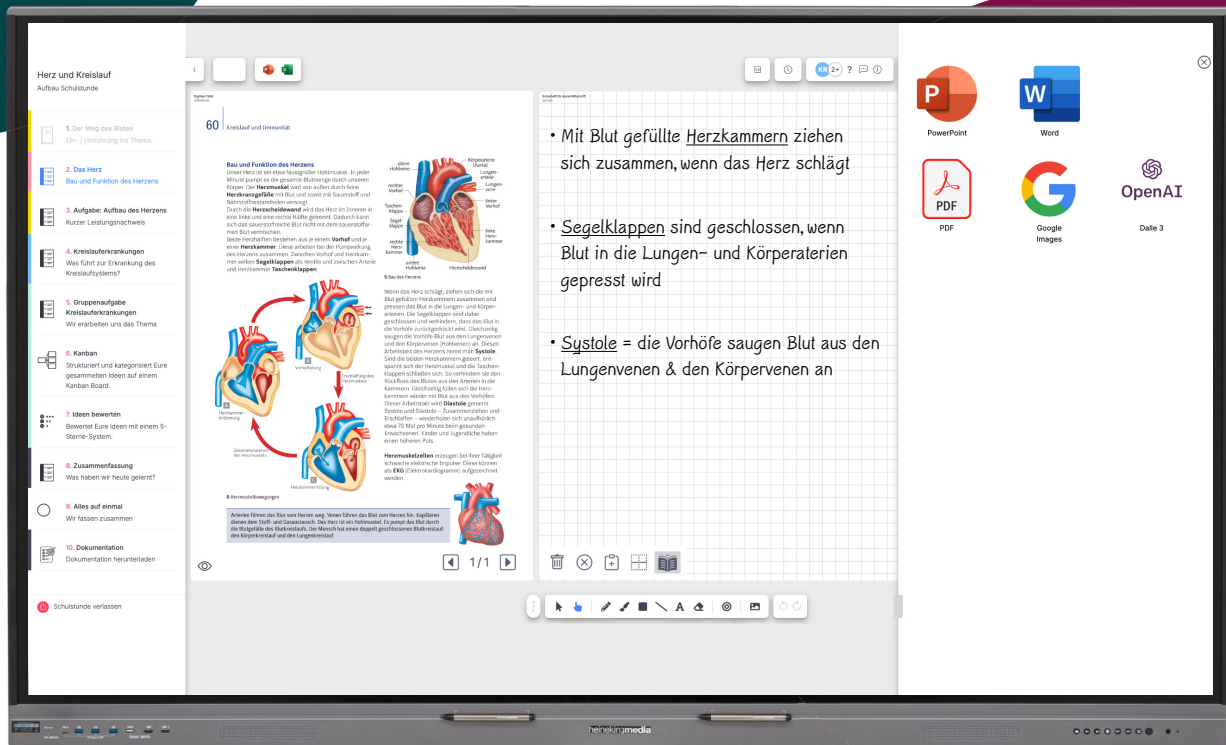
Herz und Kreislauf
Aufbau Schulstunde

1. Der Weg des Blutes
Ein- / Hinführung ins Thema

2. Das Herz
Bau und Funktion des Herzens

3. Aufgabe: Aufbau des Herzens
Kurzer Leistungsnachweis

4. Kreislauferkrankungen
Was führt zur Erkrankung des Kreislaufsystems?

5. Gruppenaufgabe Kreislauferkrankungen
Wir erarbeiten uns das Thema

6. Kanban
Strukturiert und kategorisiert Eure gesammelten Ideen auf einem Kanban Board.

7. Ideen bewerten
Bewertet Eure Ideen mit einem 5-Sterne-System.

8. Zusammenfassung
Was haben wir heute gelernt?

9. Alles auf einmal
Wir fassen zusammen

10. Dokumentation
Dokumentation herunterladen

Schulstunde verlassen

60 Kreislauf und Immunität

Bau und Funktion des Herzens

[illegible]

5 Bau des Herzens

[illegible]

6 Herzmuskelbewegungen

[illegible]

1/1

KR 2+ ?

• Mit Blut gefüllte Herzkammern ziehen sich zusammen, wenn das Herz schlägt

• Segelklappen sind geschlossen, wenn Blut in die Lungen- und Körperaterien gepresst wird

• Systole = die Vorhöfe saugen Blut aus den Lungenvenen & den Körpervenen an

PowerPoint
Word
PDF
Google Images
OpenAI
Dalle 3

heinekingmedia